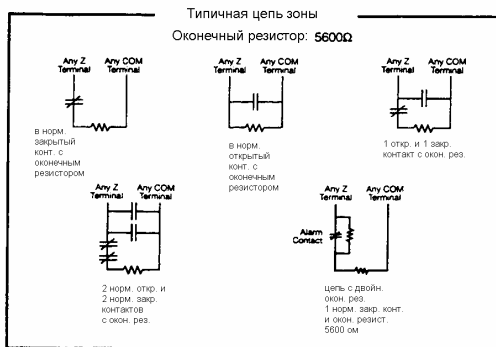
Типичная цепь зоны

Оконечный резистор: 5600Ω

Any Z Terminal
Any COM Terminal

в норм. закрытый конт. с оконечным резистором

Any Z Terminal
Any COM Terminal

в норм. открытый конт. с оконечным резистором

Any Z Terminal
Any COM Terminal

1 откр. и 1 закр. контакт с окон. рез.

Any Z Terminal
Any COM Terminal

2 норм. откр. и 2 норм. закр. контактов с окон. рез.

Any Z Terminal
Any COM Terminal

Alarm Contact

цепь с двойн. окон. рез. 1 норм. закр. конт. и окон. резист. 5600 ом